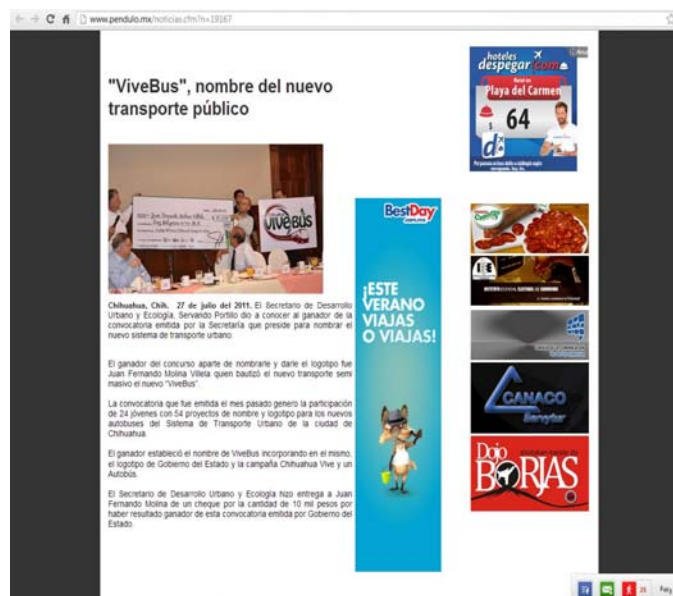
www.pendulo.mx/noticias.cfm?n=19167

"ViveBus", nombre del nuevo transporte público

ViveBus

Chihuahua, Chih. 27 de julio del 2011. El Secretario de Desarrollo Urbano y Ecología, Servando Portillo dio a conocer al ganador de la convocatoria emitida por la Secretaría que preside para nombrar el nuevo sistema de transporte urbano.

El ganador del concurso aparte de nombrarle y darle el logotipo fue Juan Fernando Molina Villela quien bautizó el nuevo transporte semi masivo el nuevo "ViveBus".

La convocatoria que fue emitida el mes pasado genero la participación de 24 jóvenes con 54 proyectos de nombre y logotipo para los nuevos autobuses del Sistema de Transporte Urbano de la ciudad de Chihuahua.

El ganador estableció el nombre de ViveBus incorporando en el mismo, el logotipo de Gobierno del Estado y la campaña Chihuahua Vive y un Autobús.

El Secretario de Desarrollo Urbano y Ecología hizo entrega a Juan Fernando Molina de un cheque por la cantidad de 10 mil pesos por haber resultado ganador de esta convocatoria emitida por Gobierno del Estado.

BestDay

¡ESTE VERANO VIAJAS O VIAJAS!

hoteles despegar.com

Playa del Carmen

64

CANACO

Dojo BORJAS

26